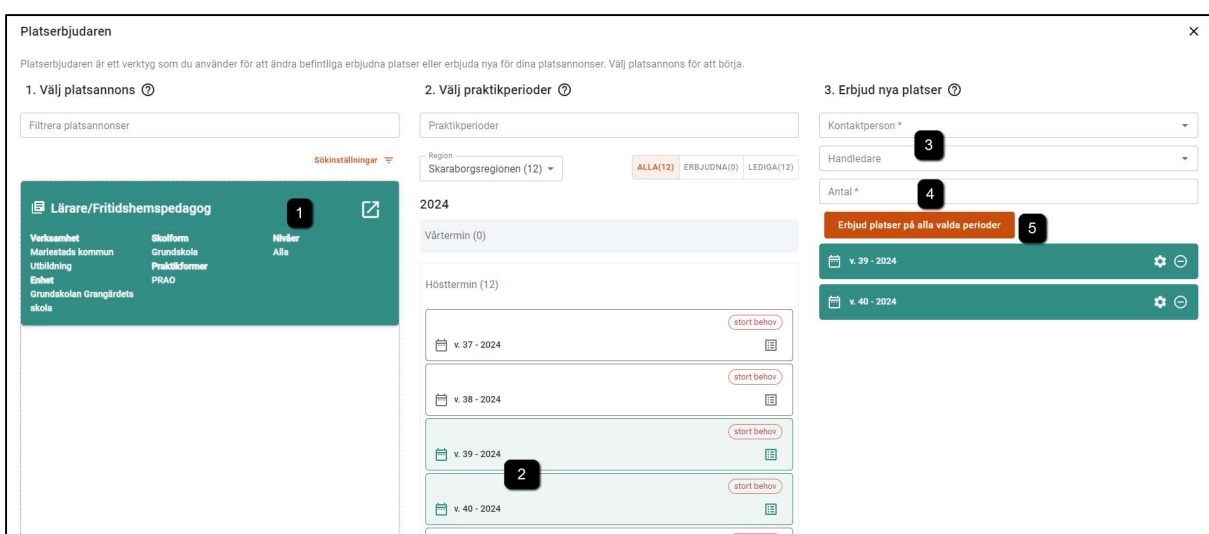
Platserbjudaren

×

Platserbjudaren är ett verktyg som du använder för att ändra befintliga erbjudna platser eller erbjuda nya för dina platsannonser. Välj platsannons för att börja.

1. Välj platsannons

Filtrera platsannonser

Sökinställningar

Lärare/Fritidshemspedagog

1

Verksamhet
Mariestads kommun
Utbildning
Enhet
Grundskolan Grangärdets skola

Skolform
Grundskola
Praktikformer
PRAO

Nivåer
Alla

2. Välj praktikperioder

Praktikperioder

Region
Skaraborgsregionen (12)

ALLA(12) ERBJUDNA(0) LEDIGA(12)

2024

Vårtermin (0)

Hösttermin (12)

stort behov
v. 37 - 2024

stort behov
v. 38 - 2024

stort behov
v. 39 - 2024

2

stort behov
v. 40 - 2024

3. Erbjud nya platser

Kontaktperson *

3

Handledare

Antal *

4

Erbjud platser på alla valda perioder

5

v. 39 - 2024

v. 40 - 2024